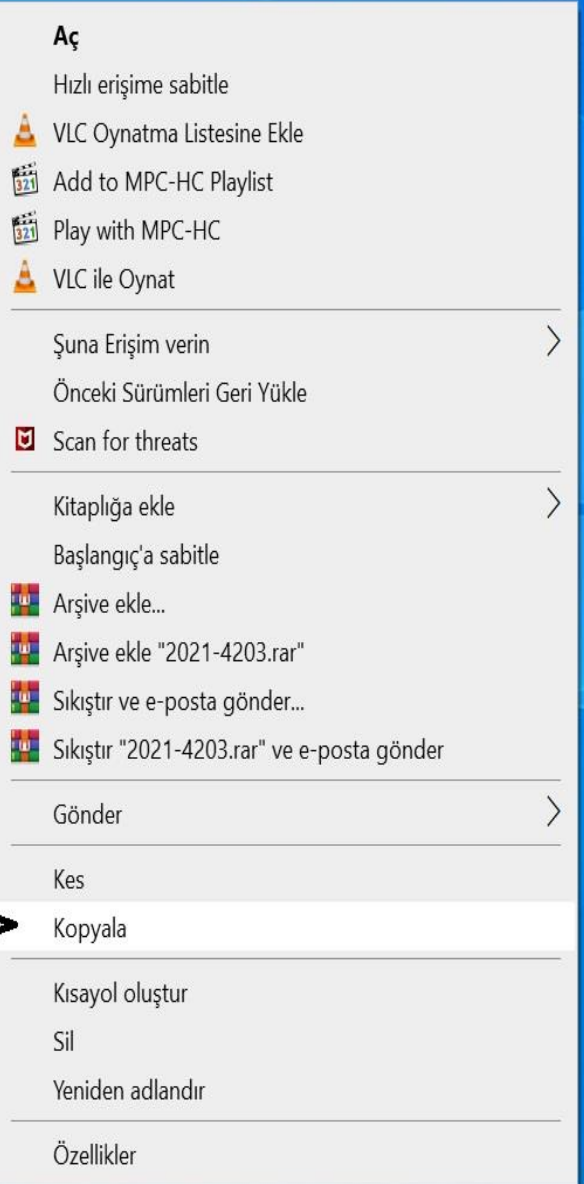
Aç
Hızlı erişime sabitle
VLC Oynatma Listesine Ekle
Add to MPC-HC Playlist
Play with MPC-HC
VLC ile Oynat

Şuna Erişim verin
Önceki Sürümleri Geri Yükle
Scan for threats

Kitaplığa ekle
Başlangıç'a sabitle
Arşive ekle...
Arşive ekle "2021-4203.rar"
Sıkıştır ve e-posta gönder...
Sıkıştır "2021-4203.rar" ve e-posta gönder

Gönder

Kes
Kopyala

Kısayol oluştur
Sil
Yeniden adlandır

Özellikler